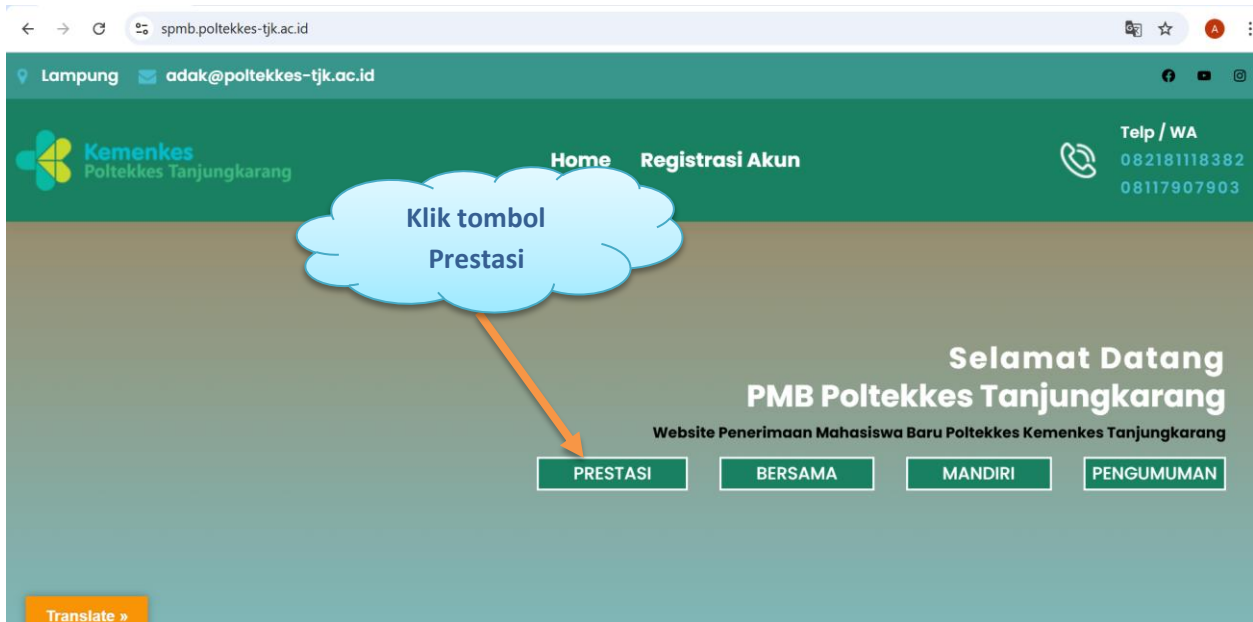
spmb.poltekkes-tjk.ac.id

A

Lampung adak@poltekkes-tjk.ac.id

Kemenkes
Poltekkes Tanjungkarang

Home Registrasi Akun

Telp / WA
082181118382
08117907903

Klik tombol Prestasi

Selamat Datang
PMB Poltekkes Tanjungkarang

Website Penerimaan Mahasiswa Baru Poltekkes Kemenkes Tanjungkarang

PRESTASI BERSAMA MANDIRI PENGUMUMAN

Translate »